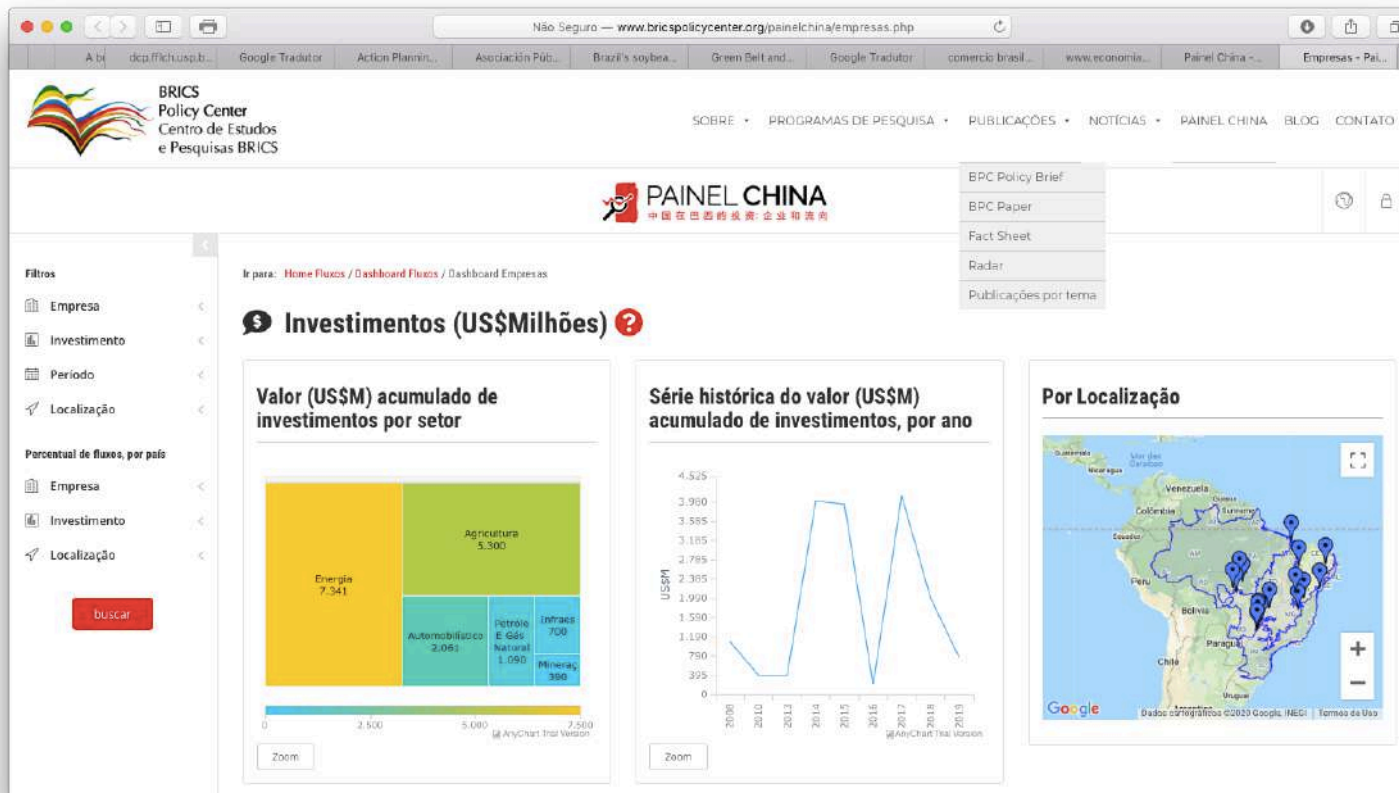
Não Seguro — www.bricspolicycenter.org/painelchina/empresas.php

A bi | dcp.fflch.usp.b... | Google Tradutor | Action Plannin... | Asociación Púb... | Brazil's soybea... | Green Belt and... | Google Tradutor | comercio brasil... | www.economia... | Painel China -... | Empresas - Pai...

BRICS
Policy Center
Centro de Estudos
e Pesquisas BRICS

SOBRE • PROGRAMAS DE PESQUISA • PUBLICAÇÕES • NOTÍCIAS • PAINEL CHINA BLOG CONTATO

BPC Policy Brief
BPC Paper
Fact Sheet
Radar
Publicações por tema

PAINEL CHINA
中国在巴西的投资:企业和流向

Filtros
Empresa
Investimento
Período
Localização

Porcentual de fluxos, por país
Empresa
Investimento
Localização

buscar

Ir para: Home Fluxos / Dashboard Fluxos / Dashboard Empresas

Investimentos (US$Milhões)

Valor (US$M) acumulado de investimentos por setor

Energia 7.341
Agricultura 5.300
Automobilístico 2.061
Petróleo E Gás Natural 1.090
Infraes 700
Mineraç 398

0 2.500 5.000 7.500
AnyChart Trial Version
Zoom

Série histórica do valor (US$M) acumulado de investimentos, por ano

4.525
3.980
3.585
3.185
2.785
2.385
1.990
1.590
1.190
790
395
0
US$M
2000 2010 2013 2014 2015 2016 2017 2018 2019
AnyChart Trial Version
Zoom

Por Localização

Guatemala
Nicaragua
Venezuela
Colômbia
Suriname
Equador
Peru
Bolívia
Paraguai
Chile
Uruguai
Argentina
Google
Dados cartográficos ©2020 Google, INEGI | Termos de Uso